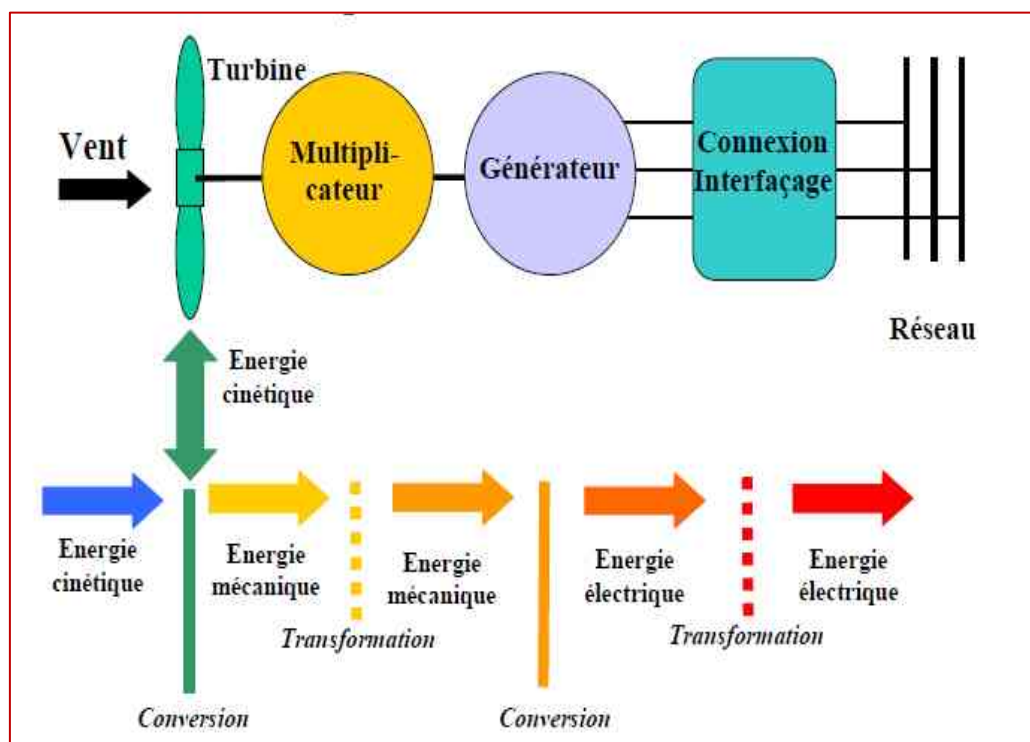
Turbine

Vent

Multiplicateur

Générateur

Connexion Interfaçage

Réseau

Energie cinétique

Energie cinétique

Energie mécanique

Energie mécanique

Energie électrique

Energie électrique

Transformation

Transformation

Conversion

Conversion